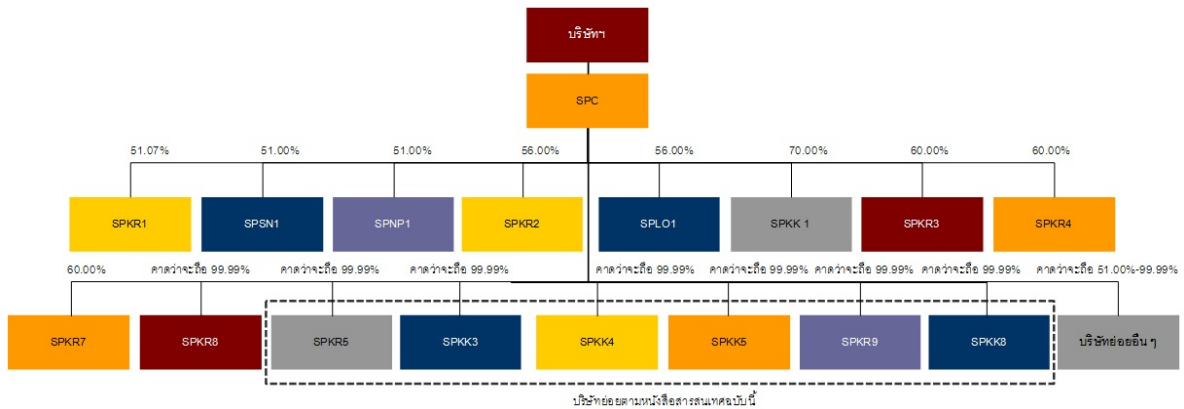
บริษัทฯ

SPC

51.07% 51.00% 51.00% 56.00% 56.00% 70.00% 60.00% 60.00%

SPKR1 SPSN1 SPNP1 SPKR2 SPLO1 SPKK 1 SPKR3 SPKR4

60.00% คาดว่าจะถือ 99.99% คาดว่าจะถือ 99.99% คาดว่าจะถือ 99.99% คาดว่าจะถือ 99.99% คาดว่าจะถือ 99.99% คาดว่าจะถือ 99.99% คาดว่าจะถือ 99.99% คาดว่าจะถือ 51.00%-99.99%

SPKR7 SPKR8 SPKR5 SPKK3 SPKK4 SPKK5 SPKR9 SPKK8 บริษัทย่อยอื่น ๆ

บริษัทย่อยตามหนังสือสารสนเทศฉบับนี้